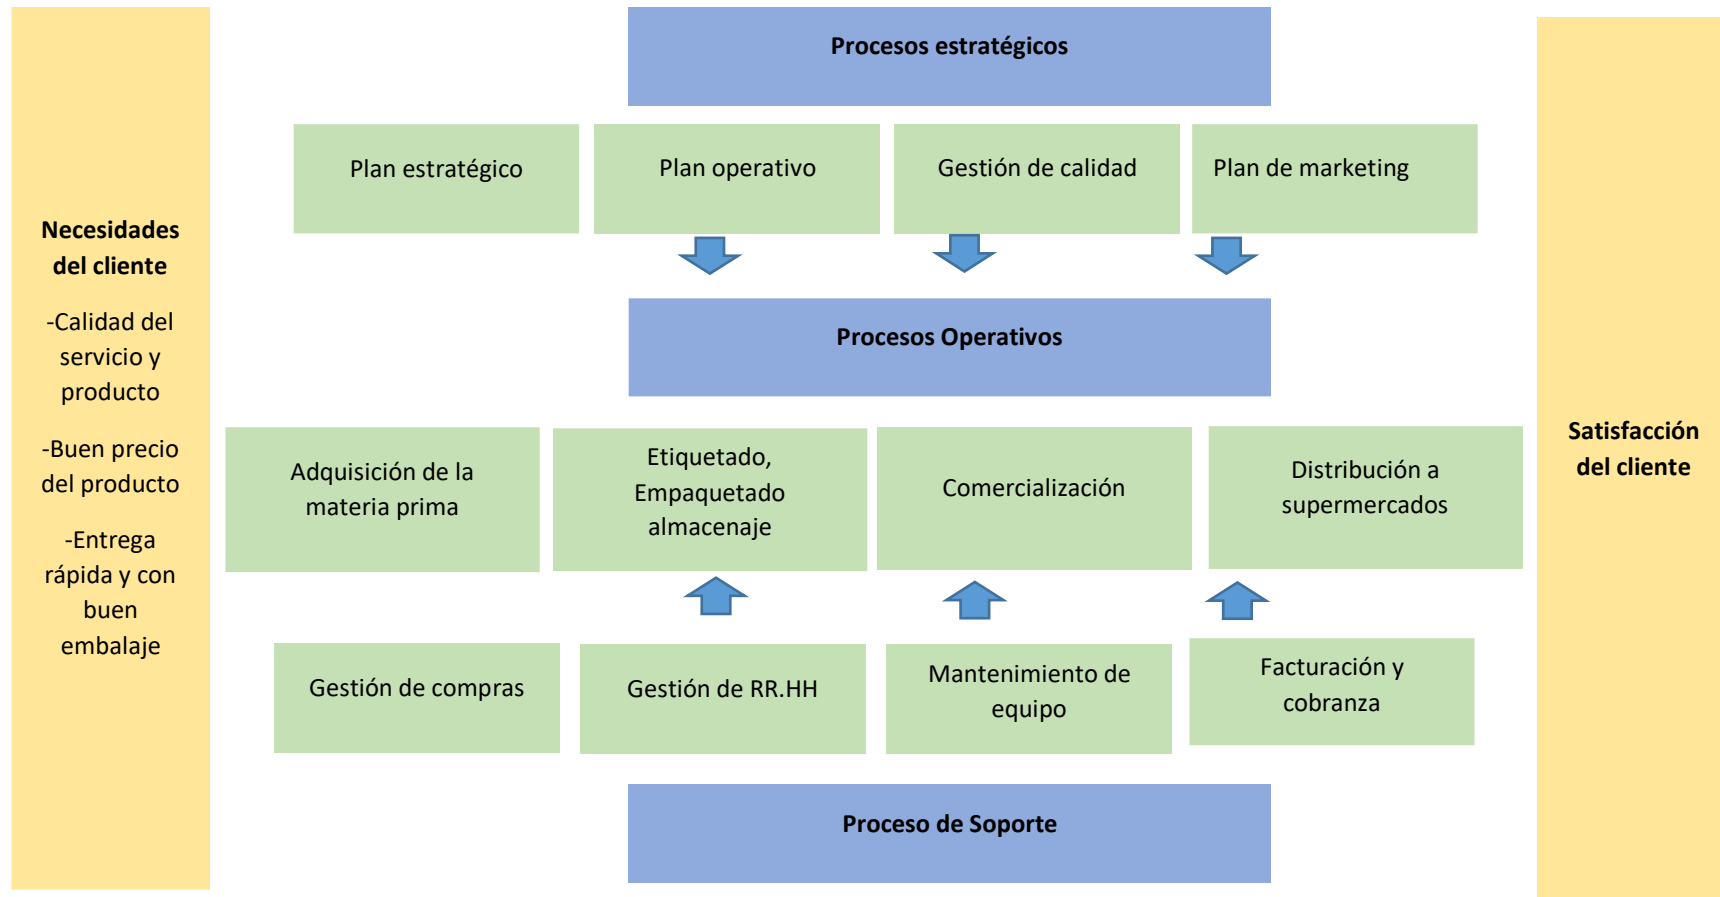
Necesidades del cliente

-Calidad del servicio y producto

-Buen precio del producto

-Entrega rápida y con buen embalaje

Procesos estratégicos

Plan estratégico

Plan operativo

Gestión de calidad

Plan de marketing

Procesos Operativos

Adquisición de la materia prima

Etiquetado, Empaquetado almacenaje

Comercialización

Distribución a supermercados

Gestión de compras

Gestión de RR.HH

Mantenimiento de equipo

Facturación y cobranza

Proceso de Soporte

Satisfacción del cliente